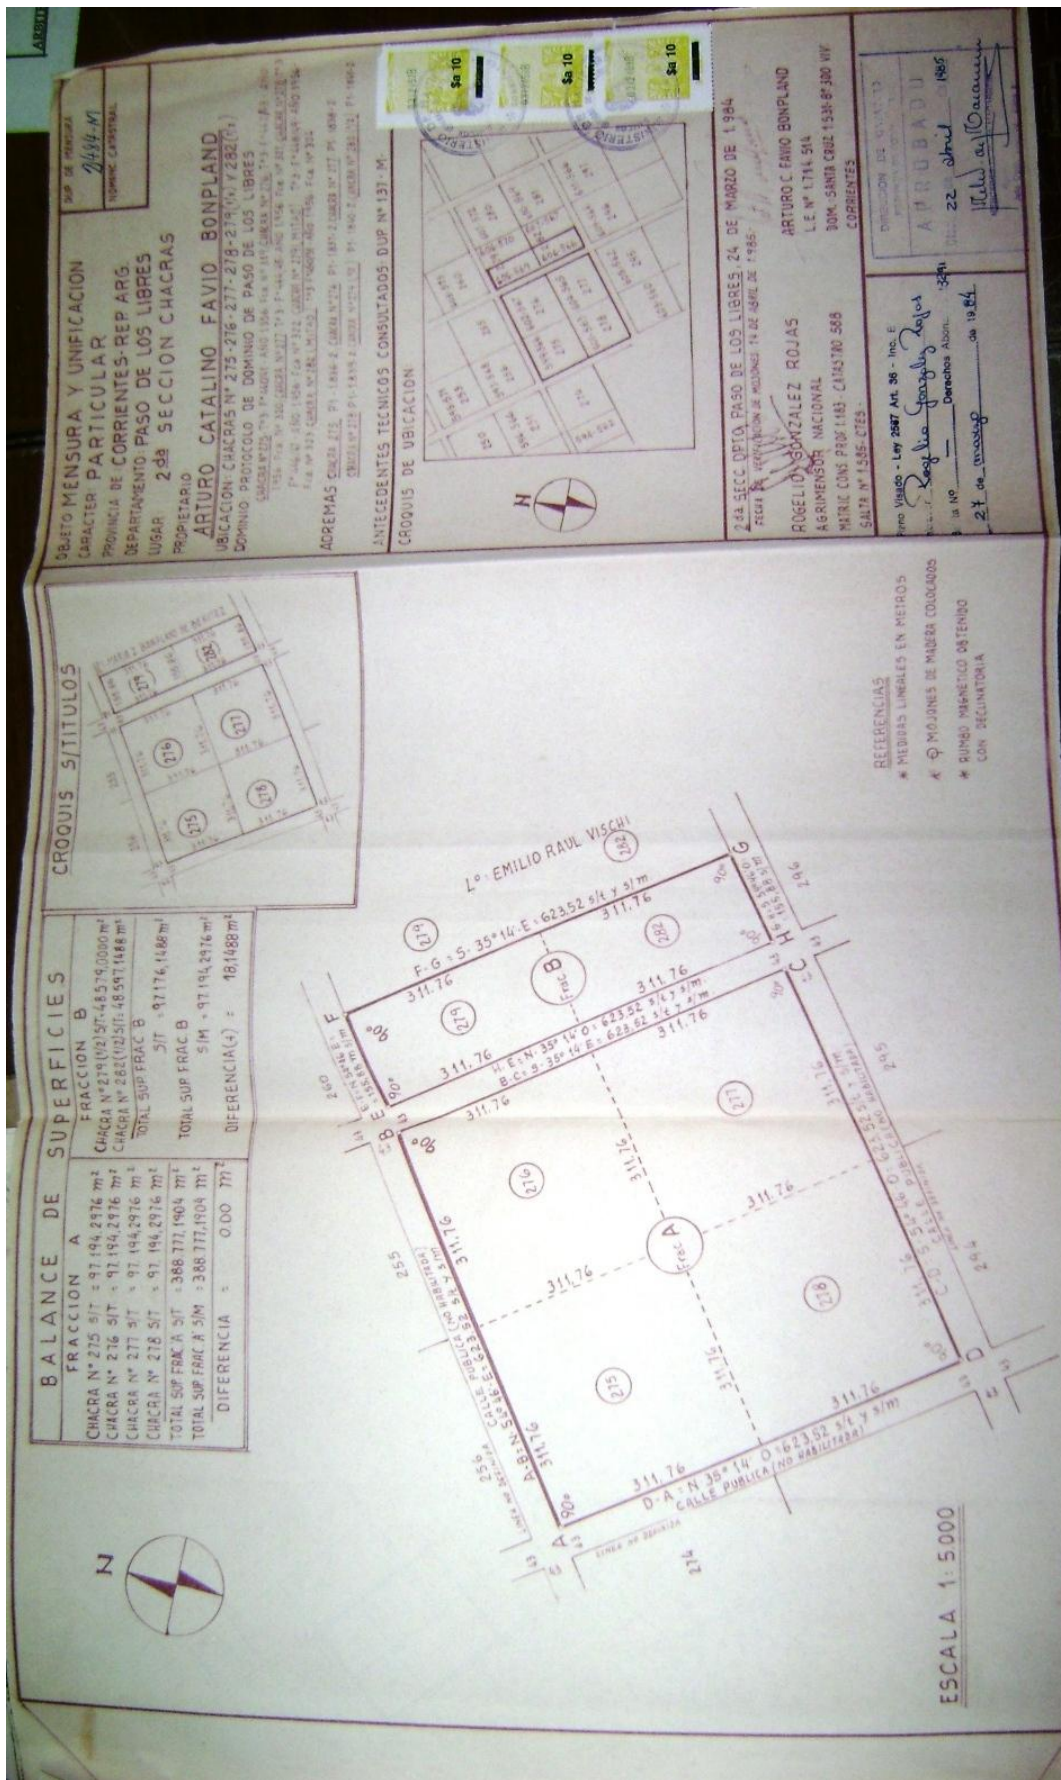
BALANCE DE SUPERFICIES

FRACCION A

CHACRA Nº 275 S/T = 97.194,2976 m²
CHACRA Nº 276 S/T = 97.194,2976 m²
CHACRA Nº 277 S/T = 97.194,2976 m²
CHACRA Nº 278 S/T = 97.194,2976 m²
TOTAL SUP FRAC A S/T = 388.777,1904 m²
TOTAL SUP FRAC A S/M = 388.777,1904 m²
DIFERENCIA = 0.00 m²

FRACCION B

CHACRA Nº 279 (1/2) S/T: 48.579,0000 m²
CHACRA Nº 282 (1/2) S/T: 48.597,1488 m²
TOTAL SUP FRAC B S/T = 97.176,1488 m²
TOTAL SUP FRAC B S/M = 97.194,2976 m²
DIFERENCIA (+) = 18,1488 m²

CROQUIS S/TITULOS

275 276 277 278 279 282

N

ESCALA 1: 5000

A 90° B 90° C 90° D 90° E 90° F 90° G 90° H

A-B: N. 35° 14' E: 623,52 s/t y s/m
CALLE PUBLICA (NO HABILITADA)
D-A: N. 35° 14' O: 623,52 s/t y s/m
CALLE PUBLICA (NO HABILITADA)
C-D: S. 54° 46' O: 623,52 s/t y s/m
CALLE PUBLICA (NO HABILITADA)
F-G: S. 35° 14' E: 623,52 s/t y s/m
H-E: N. 35° 14' O: 623,52 s/t y s/m
B-C: S. 35° 14' E: 623,52 s/t y s/m
E-F: N. 54° 46' E: 155,88 s/m
G-H: S. 54° 46' O: 155,88 s/m

311.76 311.76 311.76 311.76 311.76 311.76 311.76 311.76 311.76 311.76 311.76 311.76 311.76 311.76 311.76 311.76

Frac A Frac B

275 276 277 278 279 282

255 256 260 274 294 295 296

Lº EMILIO RAUL VISCHI

LINEA NO DEFINIDA

REFERENCIAS
* MEDIDAS LINEALES EN METROS
* MOJONES DE MADERA COLOCADOS
* RUMBO MAGNETICO OBTENIDO CON DECLINATORIA

OBJETO MENSURA Y UNIFICACION
CARACTER PARTICULAR
PROVINCIA DE CORRIENTES - REP. ARG.
DEPARTAMENTO PASO DE LOS LIBRES
LUGAR 2da SECCION CHACRAS
PROPIETARIO
ARTURO CATALINO FAVIO BONPLAND
UBICACION: CHACRAS Nº 275-276-277-278-279 (½) y 282 (½)
DOMINIO PROTOCOLO DE DOMINIO DE PASO DE LOS LIBRES
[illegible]

ADREMAS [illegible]

ANTECEDENTES TECNICOS CONSULTADOS DUP Nº 131-M

CROQUIS DE UBICACION

N

2da SECC DPTO PASO DE LOS LIBRES, 24 DE MARZO DE 1984
FECHA DE VERIFICACION DE MOJONES 14 DE ABRIL DE 1985

ROGELIO GONZALEZ ROJAS
AGRIMENSOR NACIONAL
MATRIC CONS PROF 1183 - CATASTRO 588
SALTA Nº 1385 - 2785 -

ARTURO C. FAVIO BONPLAND
L.E. Nº 1.714.514
DOM. SANTA CRUZ 1531 - Bº 380 VIV.
CORRIENTES

Visado - Ley 2567 Art. 36 - Inc. E
Rogelio Gonzalez Rojas
Nº — Derechos Abon. 3291
27 de marzo de 1984

DIRECCION DE CATASTRO
APROBADO
22 abril 1985
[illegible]

Nº DE MENSURA 2484-M
NOMENC. CATASTRAL

$a 10
$a 10
$a 10